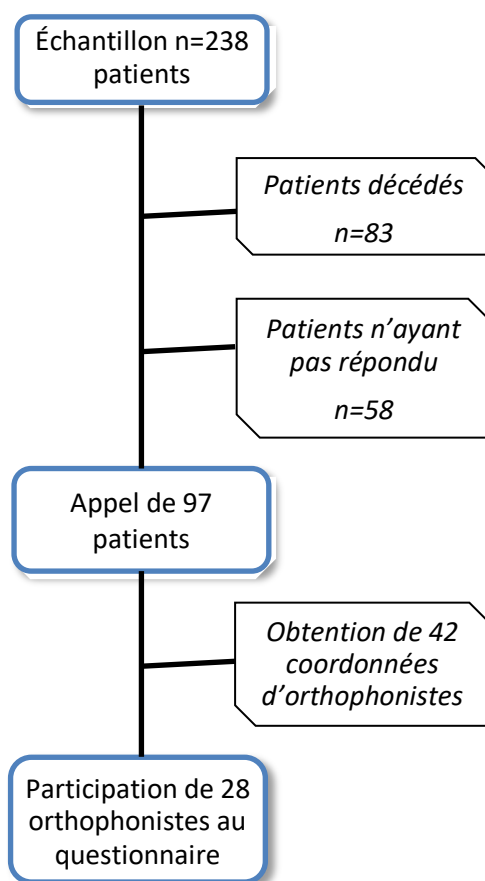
Échantillon n=238 patients

Patients décédés

n=83

Patients n'ayant pas répondu

n=58

Appel de 97 patients

Obtention de 42 coordonnées d'orthophonistes

Participation de 28 orthophonistes au questionnaire